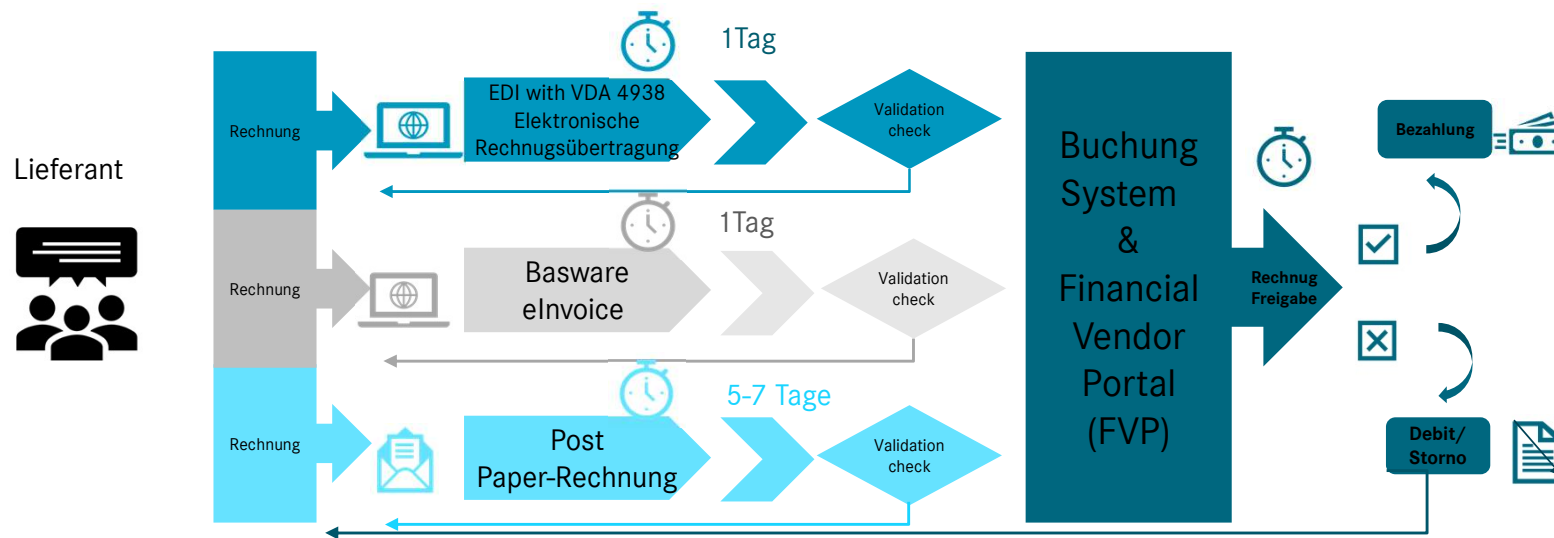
Lieferant

Rechnung

EDI with VDA 4938 Elektronische Rechnugsübertragung

1Tag

Validation check

Rechnung

Basware eInvoice

1Tag

Validation check

Rechnung

Post Paper-Rechnung

5-7 Tage

Validation check

Buchung System & Financial Vendor Portal (FVP)

Rechnug Freigabe

Bezahlung

Debit/ Storno